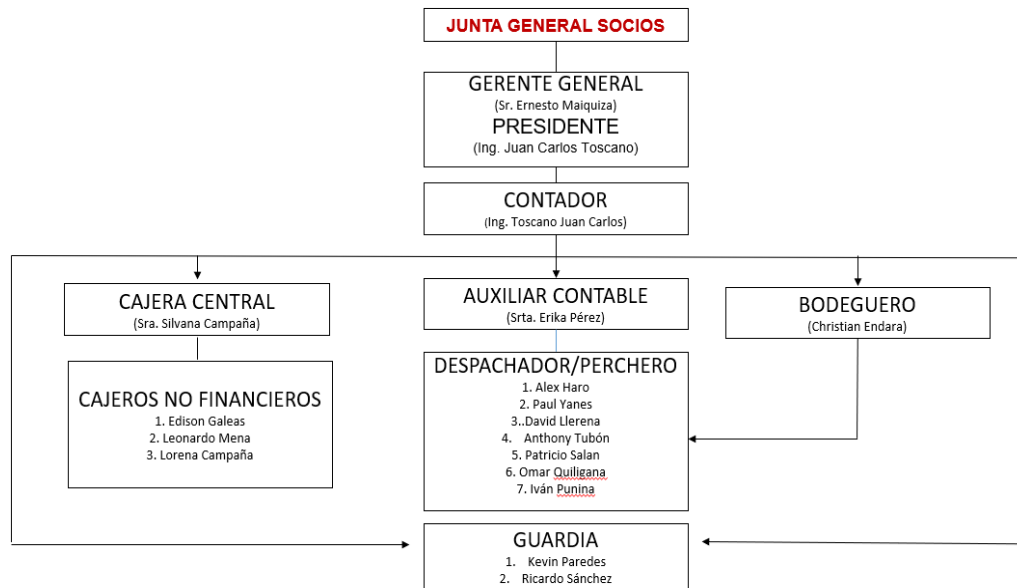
JUNTA GENERAL SOCIOS

GERENTE GENERAL
(Sr. Ernesto Maiquiza)
PRESIDENTE
(Ing. Juan Carlos Toscano)

CONTADOR
(Ing. Toscano Juan Carlos)

CAJERA CENTRAL
(Sra. Silvana Campaña)

AUXILIAR CONTABLE
(Srta. Erika Pérez)

BODEGUERO
(Christian Endara)

CAJEROS NO FINANCIEROS
1. Edison Galeas
2. Leonardo Mena
3. Lorena Campaña

DESPACHADOR/PERCHERO
1. Alex Haro
2. Paul Yanes
3..David Llerena
4. Anthony Tubón
5. Patricio Salan
6. Omar Quiligana
7. Iván Punina

GUARDIA
1. Kevin Paredes
2. Ricardo Sánchez